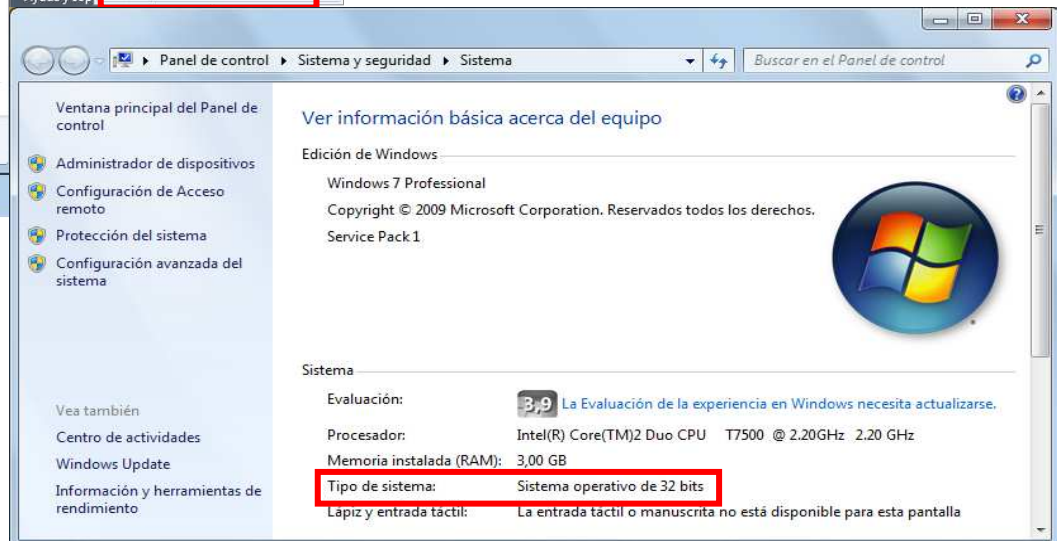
Panel de control ▸ Sistema y seguridad ▸ Sistema

Buscar en el Panel de control

Ventana principal del Panel de control

Administrador de dispositivos

Configuración de Acceso remoto

Protección del sistema

Configuración avanzada del sistema

Vea también

Centro de actividades

Windows Update

Información y herramientas de rendimiento

Ver información básica acerca del equipo

Edición de Windows

Windows 7 Professional

Copyright © 2009 Microsoft Corporation. Reservados todos los derechos.

Service Pack 1

Sistema

| | |
|---|---|
| Evaluación: | 3,9 La Evaluación de la experiencia en Windows necesita actualizarse. |
| Procesador: | Intel(R) Core(TM)2 Duo CPU T7500 @ 2.20GHz 2.20 GHz |
| Memoria instalada (RAM): | 3,00 GB |
| Tipo de sistema: | Sistema operativo de 32 bits |
| Lápiz y entrada táctil: | La entrada táctil o manuscrita no está disponible para esta pantalla |